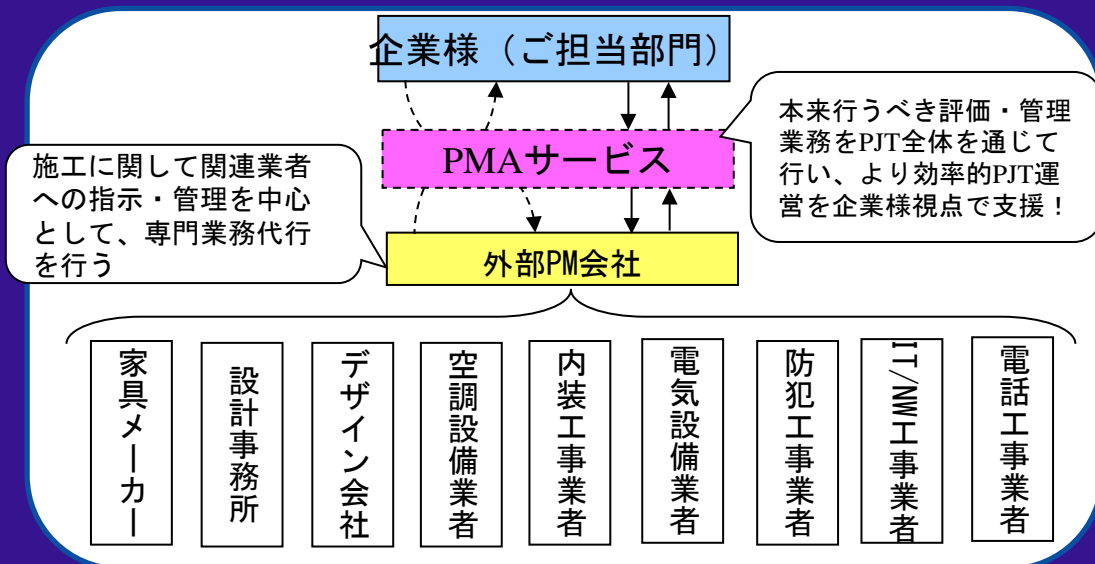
企業様（ご担当部門）

本来行うべき評価・管理業務をPJT全体を通じて行い、より効率的PJT運営を企業様視点で支援！

PMAサービス

施工に関して関連業者への指示・管理を中心として、専門業務代行を行う

外部PM会社

家具メーカー

設計事務所

デザイン会社

空調設備業者

内装工事業者

電気設備業者

防犯工事業者

IT/NW工事業者

電話工事業者